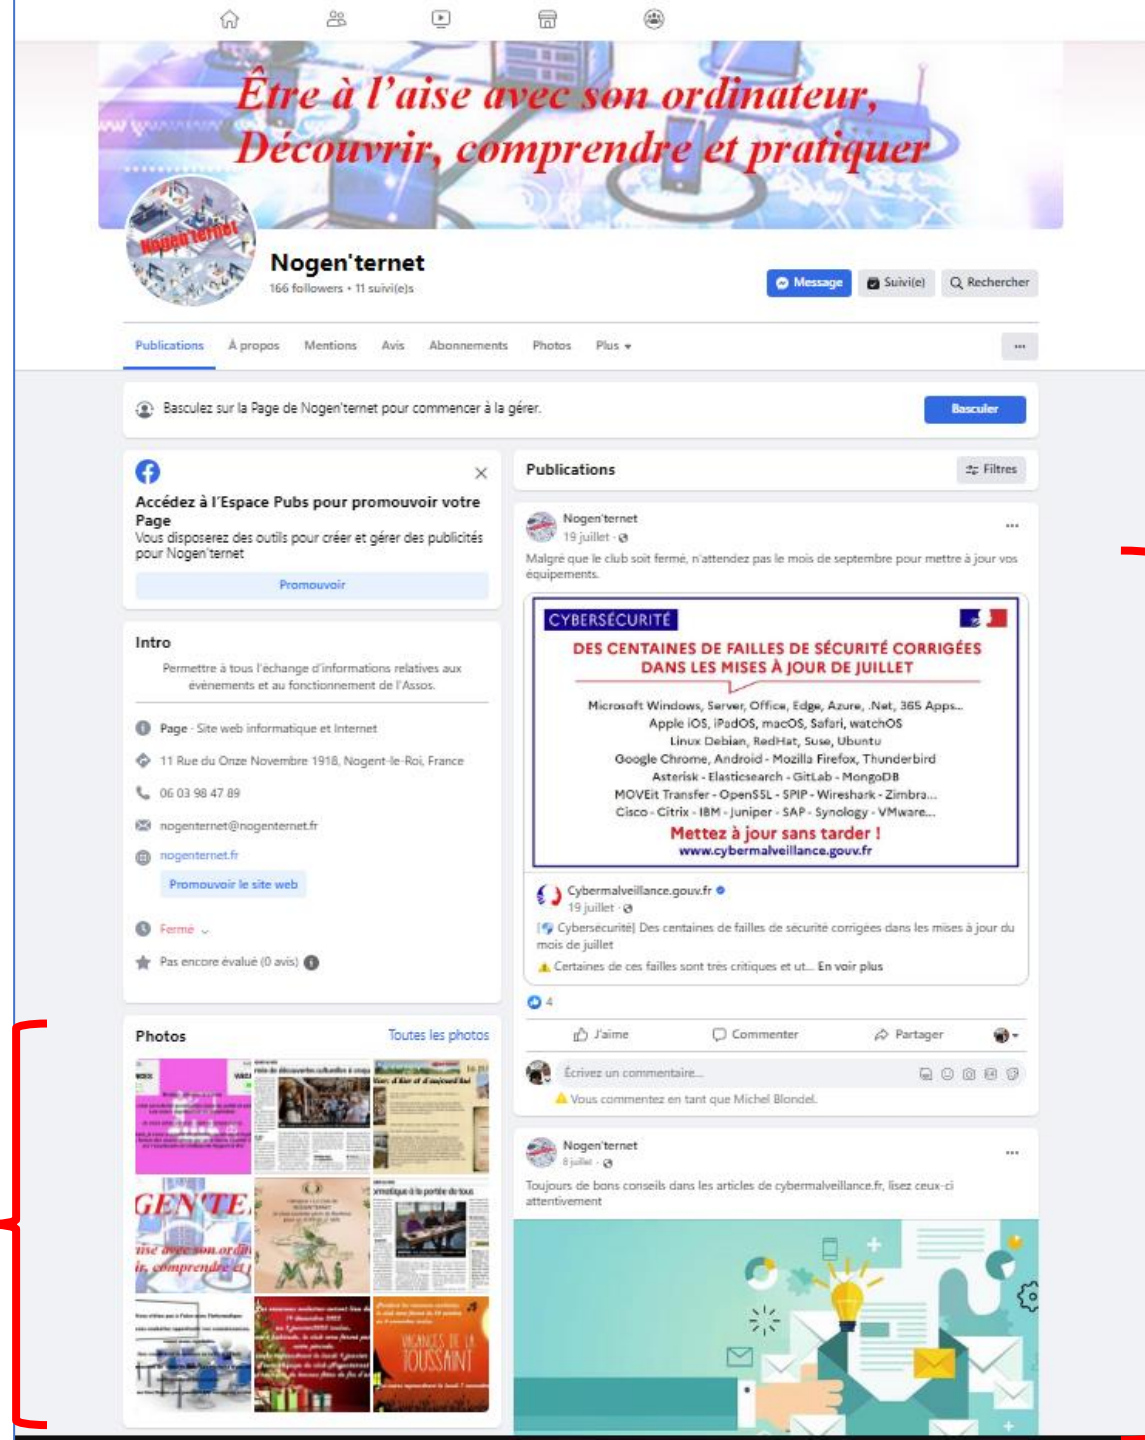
Être à l'aise avec son ordinateur,
Découvrir, comprendre et pratiquer

Nogen'ternet
166 followers • 11 suivi(e)s

Message | Suivi(e) | Rechercher

Publications | À propos | Mentions | Avis | Abonnements | Photos | Plus ▾ | ...

Basculez sur la Page de Nogen'ternet pour commencer à la gérer.
Basculer

Accédez à l'Espace Pubs pour promouvoir votre Page
Vous disposerez des outils pour créer et gérer des publicités pour Nogen'ternet
Promouvoir

Intro
Permettre à tous l'échange d'informations relatives aux évènements et au fonctionnement de l'Assos.

Page · Site web informatique et Internet
11 Rue du Onze Novembre 1918, Nogent-le-Roi, France
06 03 98 47 89
nogenternet@nogenternet.fr
nogenternet.fr
Promouvoir le site web
Fermé
Pas encore évalué (0 avis)

Photos
Toutes les photos

GEN'TE
Vacances de la Toussaint

Publications
Filtres

Nogen'ternet
19 juillet
Malgré que le club soit fermé, n'attendez pas le mois de septembre pour mettre à jour vos équipements.

CYBERSÉCURITÉ
DES CENTAINES DE FAILLES DE SÉCURITÉ CORRIGÉES DANS LES MISES À JOUR DE JUILLET
Microsoft Windows, Server, Office, Edge, Azure, .Net, 365 Apps...
Apple iOS, iPadOS, macOS, Safari, watchOS
Linux Debian, RedHat, Suse, Ubuntu
Google Chrome, Android - Mozilla Firefox, Thunderbird
Asterisk - Elasticsearch - GitLab - MongoDB
MOVEit Transfer - OpenSSL - SPIP - Wireshark - Zimbra...
Cisco - Citrix - IBM - Juniper - SAP - Synology - VMware...
Mettez à jour sans tarder !
www.cybermalveillance.gouv.fr

Cybermalveillance.gouv.fr
19 juillet
[Cybersécurité] Des centaines de failles de sécurité corrigées dans les mises à jour du mois de juillet
Certaines de ces failles sont très critiques et ut... En voir plus

4
J'aime | Commenter | Partager
Écrivez un commentaire...
Vous commentez en tant que Michel Blondel.

Nogen'ternet
8 juillet
Toujours de bons conseils dans les articles de cybermalveillance.fr, lisez ceux-ci attentivement